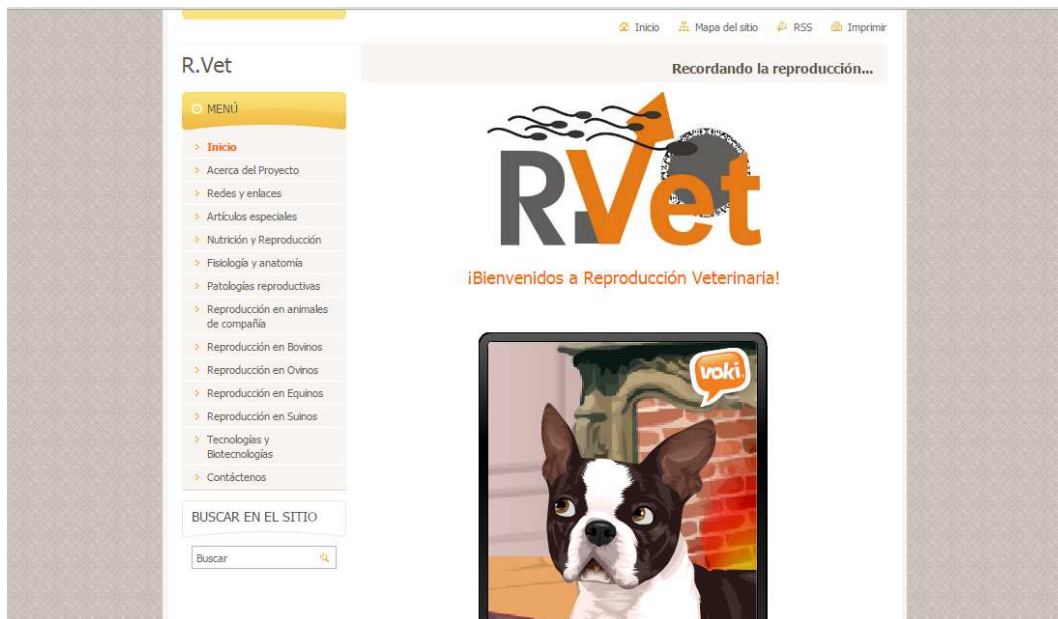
Inicio Mapa del sitio RSS Imprimir

R.Vet

Recordando la reproducción...

MENÚ

Inicio
Acerca del Proyecto
Redes y enlaces
Artículos especiales
Nutrición y Reproducción
Fisiología y anatomía
Patologías reproductivas
Reproducción en animales de compañía
Reproducción en Bovinos
Reproducción en Ovinos
Reproducción en Equinos
Reproducción en Suinos
Tecnologías y Biotecnologías
Contáctenos

BUSCAR EN EL SITIO

Buscar

RVet

¡Bienvenidos a Reproducción Veterinaria!

voki